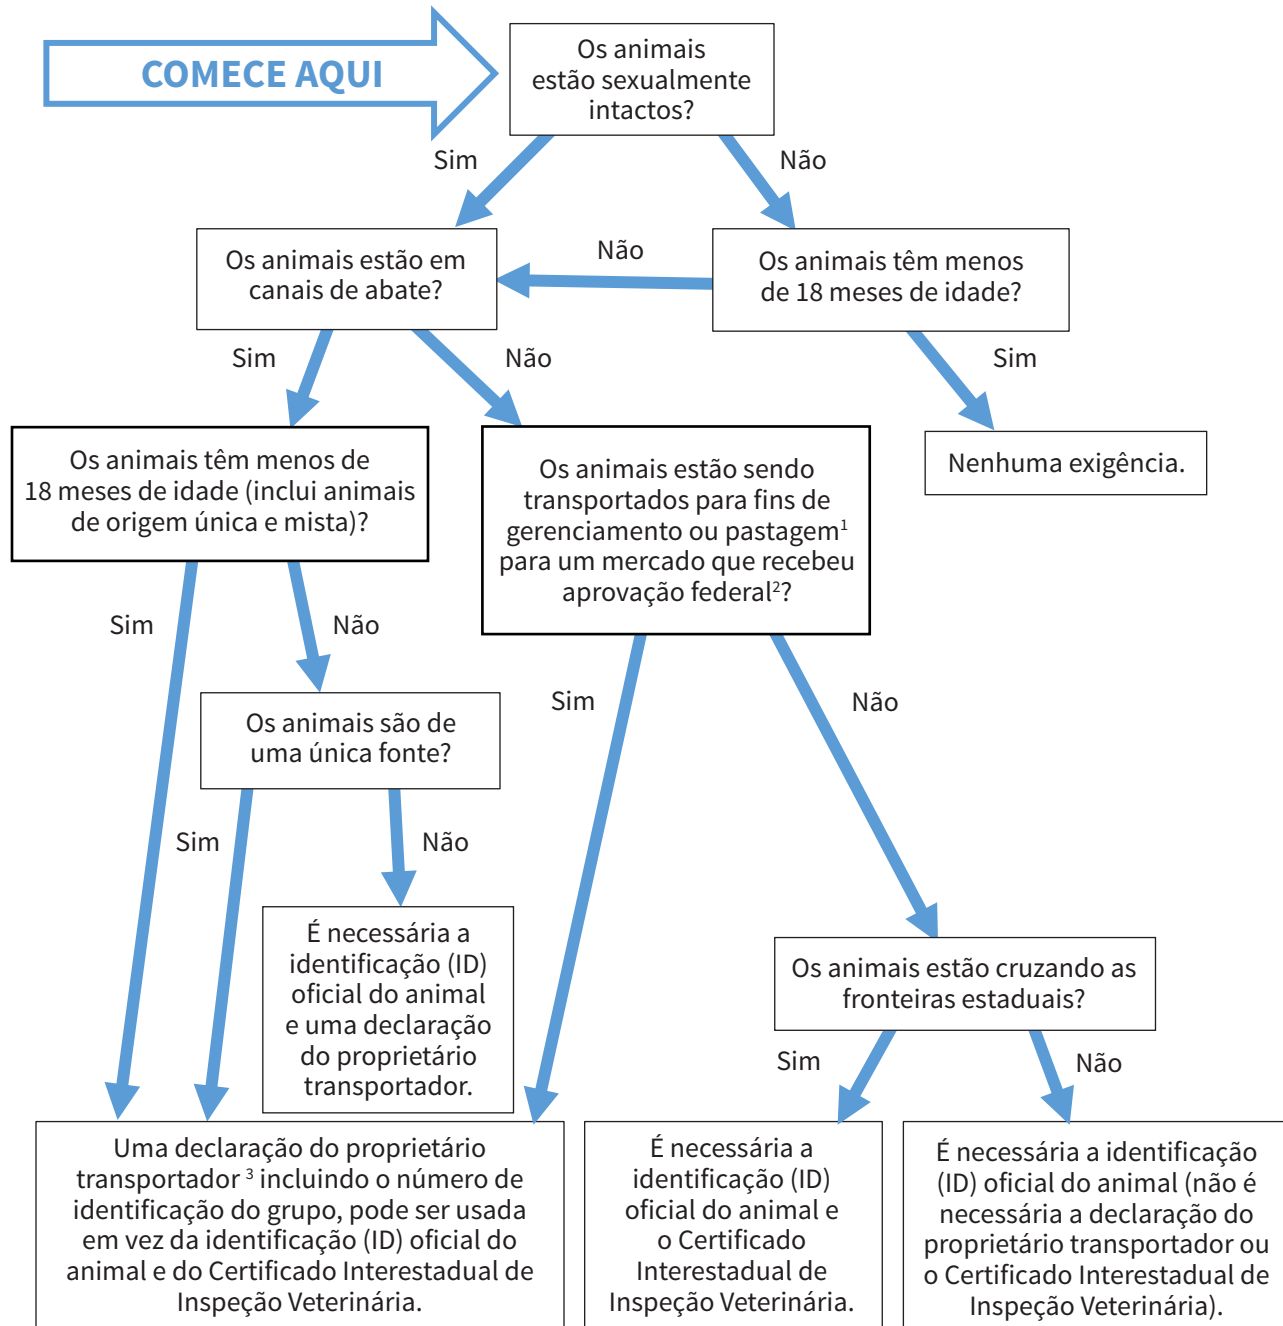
COMECE AQUI

Os animais estão sexualmente intactos?

Sim

Não

Os animais estão em canais de abate?

Não

Os animais têm menos de 18 meses de idade?

Sim

Não

Sim

Os animais têm menos de 18 meses de idade (inclui animais de origem única e mista)?

Os animais estão sendo transportados para fins de gerenciamento ou pastagem$^1$ para um mercado que recebeu aprovação federal$^2$?

Nenhuma exigência.

Sim

Não

Os animais são de uma única fonte?

Sim

Não

Sim

Não

É necessária a identificação (ID) oficial do animal e uma declaração do proprietário transportador.

Os animais estão cruzando as fronteiras estaduais?

Sim

Não

Uma declaração do proprietário transportador $^3$ incluindo o número de identificação do grupo, pode ser usada em vez da identificação (ID) oficial do animal e do Certificado Interestadual de Inspeção Veterinária.

É necessária a identificação (ID) oficial do animal e o Certificado Interestadual de Inspeção Veterinária.

É necessária a identificação (ID) oficial do animal (não é necessária a declaração do proprietário transportador ou o Certificado Interestadual de Inspeção Veterinária).